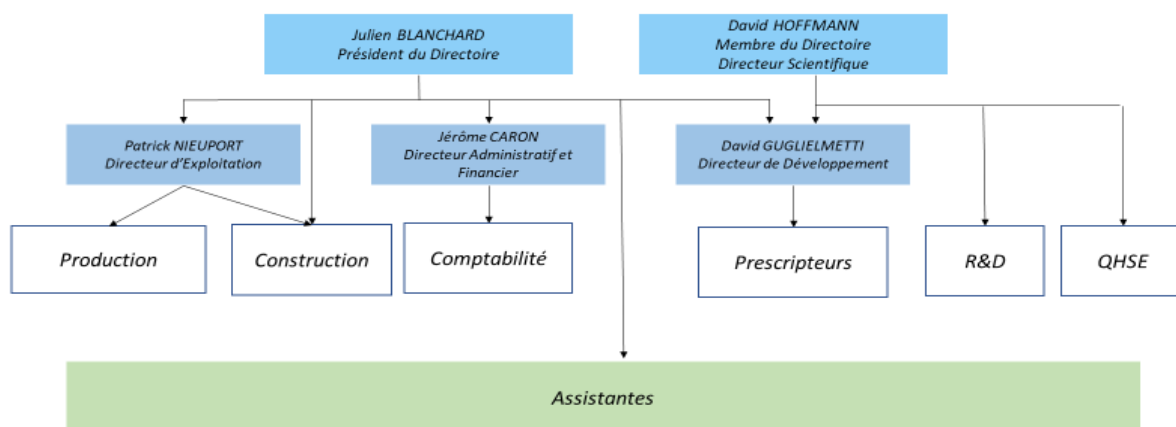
Julien BLANCHARD
Président du Directoire

David HOFFMANN
Membre du Directoire
Directeur Scientifique

Patrick NIEUPORT
Directeur d'Exploitation

Jérôme CARON
Directeur Administratif et Financier

David GUGLIELMETTI
Directeur de Développement

Production

Construction

Comptabilité

Prescripteurs

R&D

QHSE

Assistantes